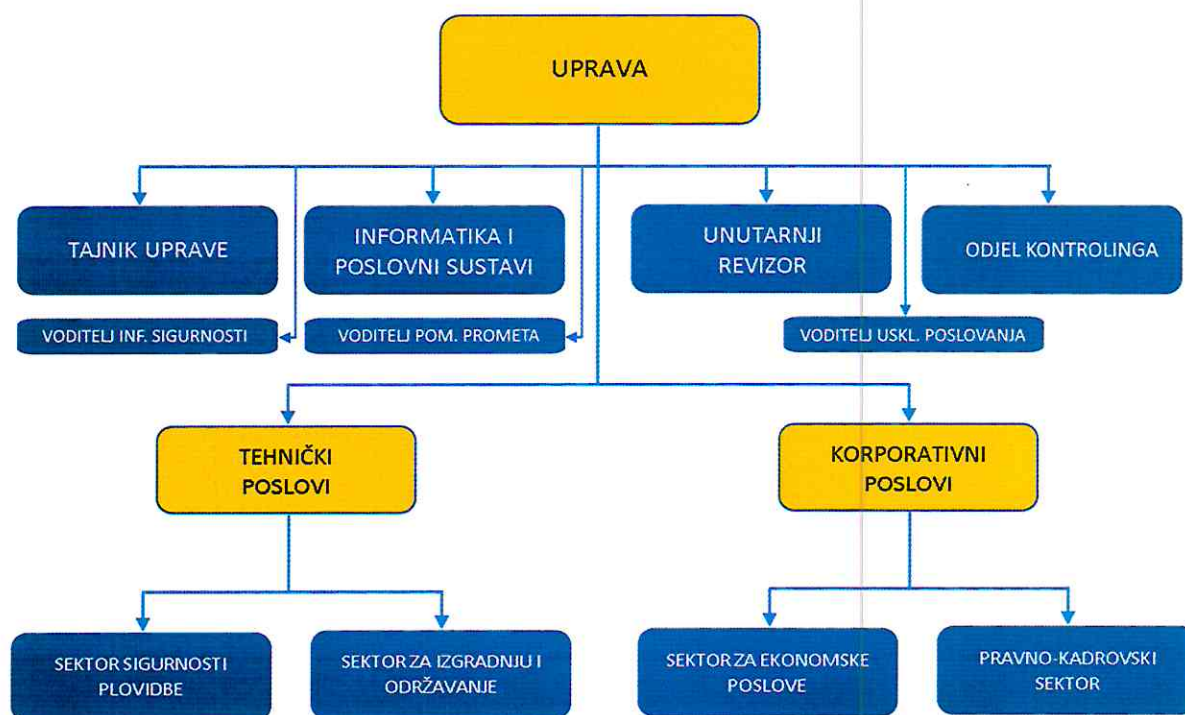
UPRAVA

TAJNIK UPRAVE

VODITELJ INF. SIGURNOSTI

INFORMATIKA I POSLOVNI SUSTAVI

VODITELJ POM. PROMETA

UNUTARNJI REVIZOR

ODJEL KONTROLINGA

VODITELJ USKL. POSLOVANJA

TEHNIČKI POSLOVI

KORPORATIVNI POSLOVI

SEKTOR SIGURNOSTI PLOVIDBE

SEKTOR ZA IZGRADNJU I ODRŽAVANJE

SEKTOR ZA EKONOMSKE POSLOVE

PRAVNO-KADROVSKI SEKTOR